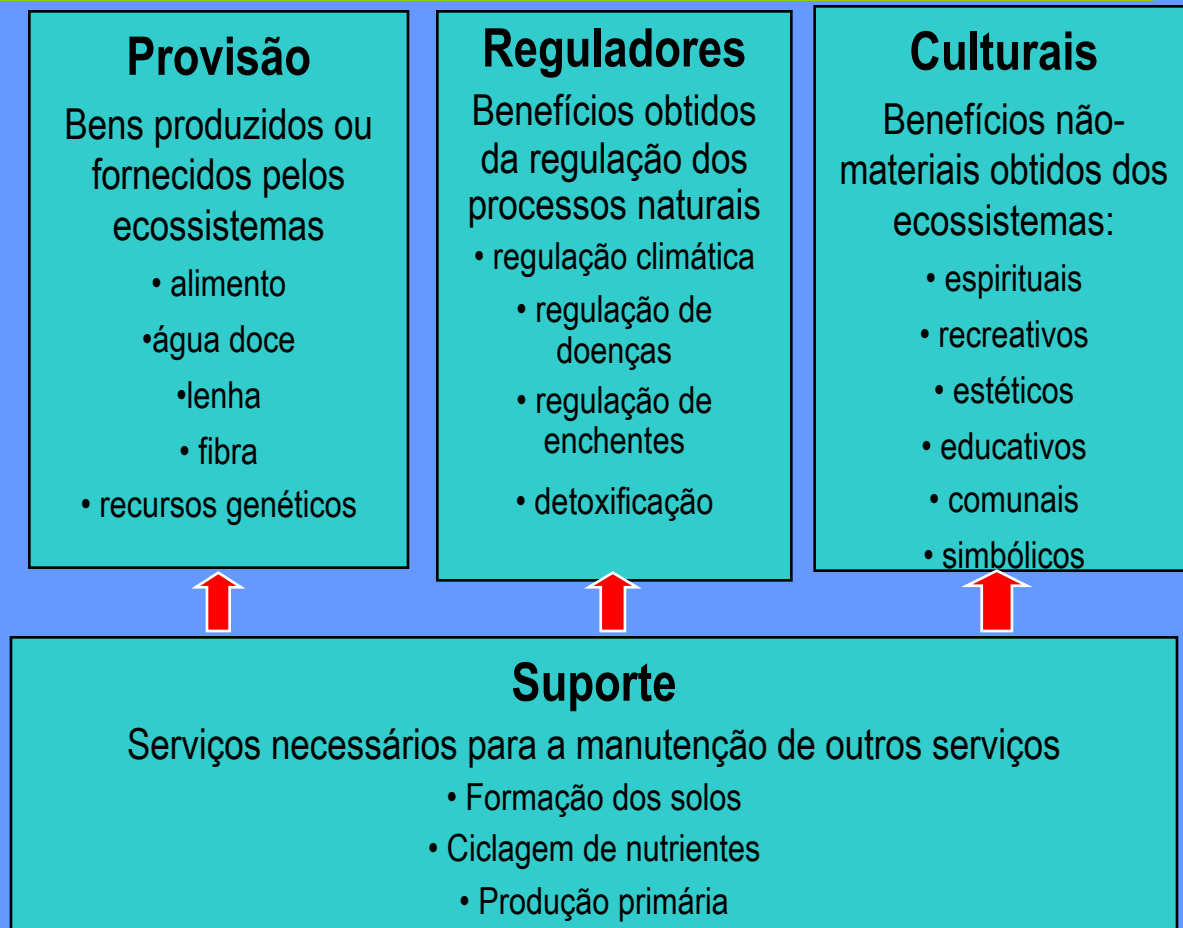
Provisão

Bens produzidos ou fornecidos pelos ecossistemas

• alimento

•água doce

•lenha

• fibra

• recursos genéticos

Reguladores

Benefícios obtidos da regulação dos processos naturais

• regulação climática

• regulação de doenças

• regulação de enchentes

• detoxificação

Culturais

Benefícios não-materiais obtidos dos ecossistemas:

• espirituais

• recreativos

• estéticos

• educativos

• comunais

• simbólicos

Suporte

Serviços necessários para a manutenção de outros serviços

• Formação dos solos

• Ciclagem de nutrientes

• Produção primária